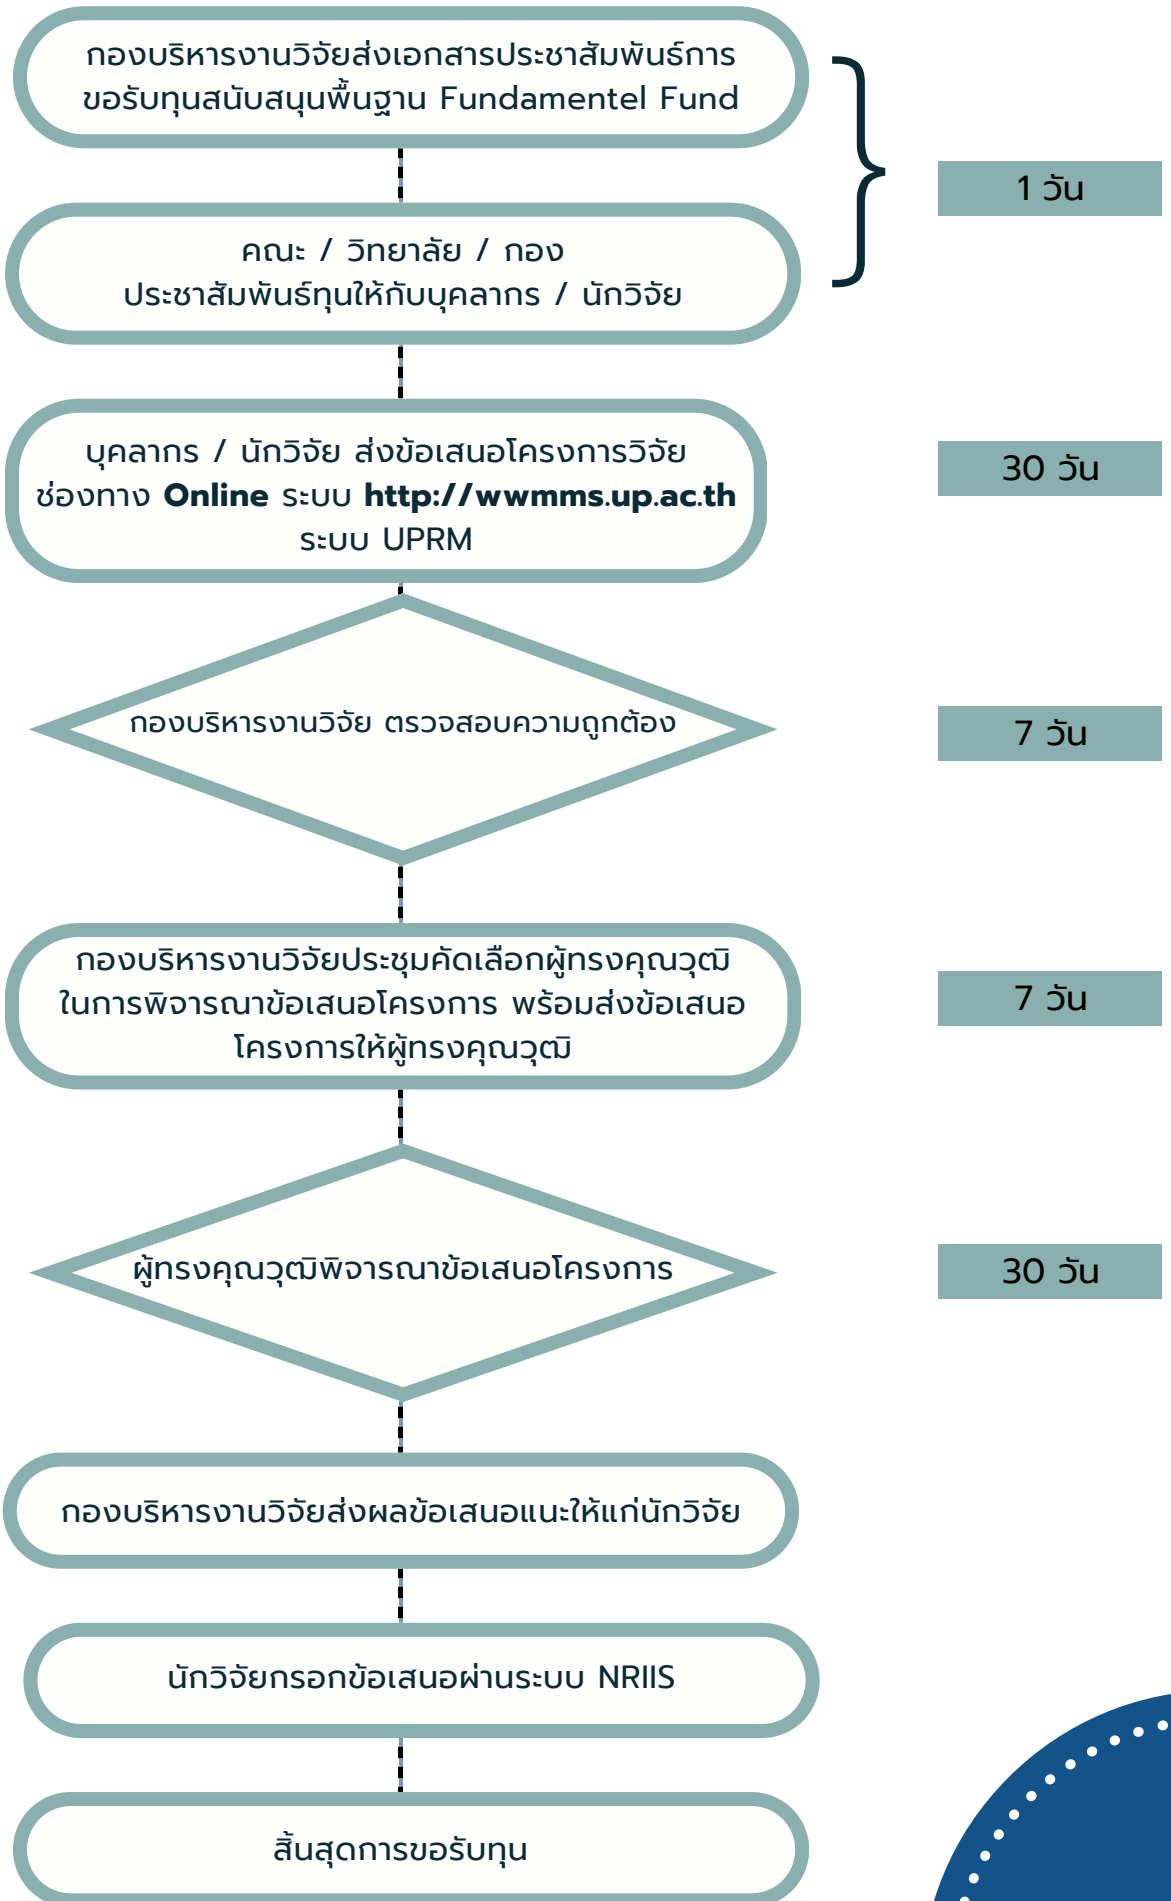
กองบริหารงานวิจัยส่งเอกสารประชาสัมพันธ์การขอรับทุนสนับสนุนพื้นฐาน Fundamentel Fund

คณะ / วิทยาลัย / กอง ประชาสัมพันธ์ทุนให้กับบุคลากร / นักวิจัย

1 วัน

บุคลากร / นักวิจัย ส่งข้อเสนอโครงการวิจัย ช่องทาง **Online** ระบบ **http://wwmms.up.ac.th** ระบบ UPRM

30 วัน

กองบริหารงานวิจัย ตรวจสอบความถูกต้อง

7 วัน

กองบริหารงานวิจัยประชุมคัดเลือกผู้ทรงคุณวุฒิในการพิจารณาข้อเสนอโครงการ พร้อมส่งข้อเสนอโครงการให้ผู้ทรงคุณวุฒิ

7 วัน

ผู้ทรงคุณวุฒิพิจารณาข้อเสนอโครงการ

30 วัน

กองบริหารงานวิจัยส่งผลข้อเสนอแนะให้แก่นักวิจัย

นักวิจัยกรอกข้อเสนอผ่านระบบ NRIIS

สิ้นสุดการขอรับทุน